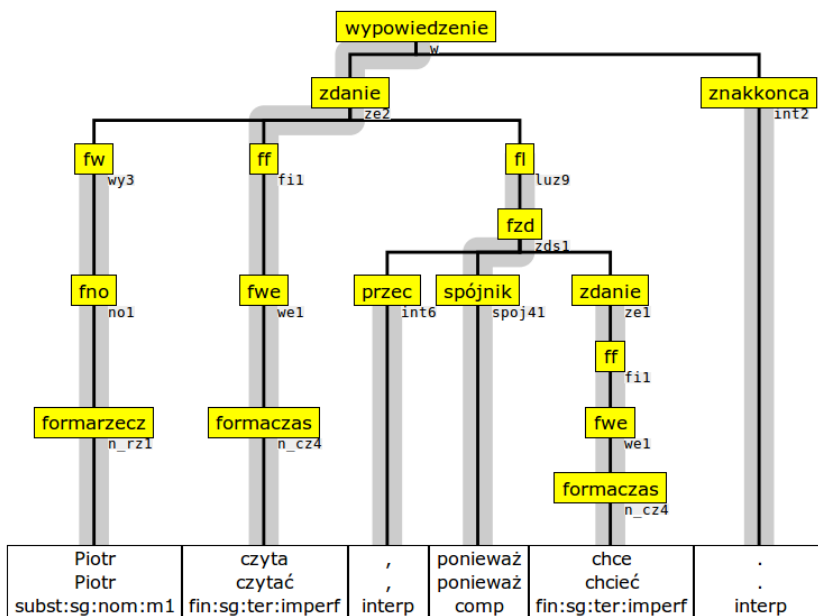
wypowiedzenie
w
zdanie
ze2
znakkonca
int2
fw
wy3
ff
fi1
fl
luz9
fzd
zds1
fno
no1
fwe
we1
przec
int6
spójnik
spoj41
zdanie
ze1
ff
fi1
formarzecz
n_rz1
formaczas
n_cz4
fwe
we1
formaczas
n_cz4

| Piotr | czyta | , | ponieważ | chce | . |
|---|---|---|---|---|---|
| Piotr | czytać | , | ponieważ | chcieć | . |
| subst:sg:nom:m1 | fin:sg:ter:imperf | interp | comp | fin:sg:ter:imperf | interp |